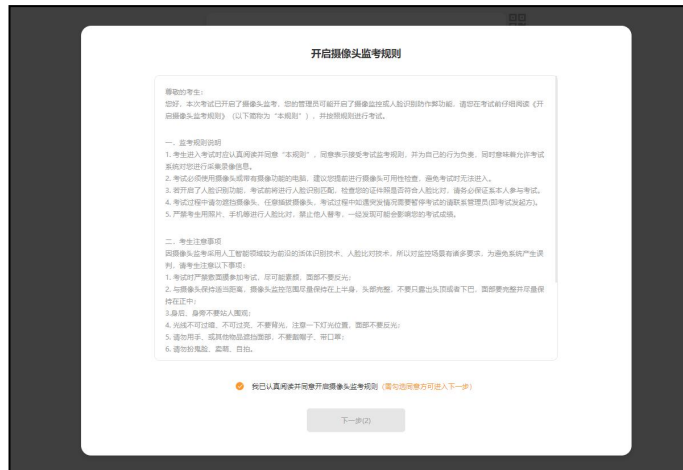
开启摄像头监考规则

尊敬的考生：
您好，本次考试已开启了摄像头监考，您的管理员可能开启了摄像监控或人脸识别防作弊功能。请您在考试前仔细阅读《开启摄像头监考规则》（以下简称为"本规则"），并按照规则进行考试。

一、监考规则说明
1. 考生进入考试时应认真阅读并同意"本规则"，同意表示接受考试监考规则，并为自己的行为负责，同时意味着允许考试系统对您进行采集录像信息。
2. 考试必须使用摄像头或带有摄像功能的电脑，建议您提前进行摄像头可用性检查，避免考试时无法进入。
3. 若开启了人脸识别功能，考试前将进行人脸识别匹配，检查您的证件照是否符合人脸比对，请务必保证本人参与考试。
4. 考试过程中请勿遮挡摄像头，任意编辑摄像头，考试过程中如遇突发情况需要暂停考试的请联系管理员(即考试发起方)。
5. 严禁考生用照片、手机等进行人脸比对，禁止他人替考，一经发现可能会影响您的考试成绩。

二、考生注意事项
因摄像头监考采用人工智能领域较为前沿的活体识别技术、人脸比对技术，所以对监控场景有诸多要求，为避免系统产生误判，请考生注意以下事项：
1. 考试时严禁素颜参加考试，尽可能素颜，面部不要反光；
2. 与摄像头保持适当距离，摄像头监控范围尽量保持在上半身，头部完整，不要只露出头顶或者下巴，面部要完整并尽量保持在正中；
3.身后、身旁不要站人围观；
4. 光线不可过暗、不可过亮，不要背光，注意一下灯光位置，面部不要反光；
5. 请勿用手、或其他物品遮挡面部，不要戴帽子、带口罩；
6. 请勿扮鬼脸、卖萌、自拍。

我已认真阅读并同意开启摄像头监考规则 (请勾选同意方可进入下一步)

下一步(2)